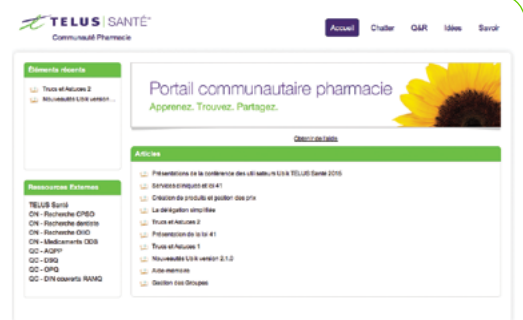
TELUS SANTÉ
Communauté Pharmacie

Accueil
Chatter
Q&R
Idées
Savoir

Éléments récents
Trucs et Astuces 2
Nouveautés Ubik version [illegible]

Portail communautaire pharmacie
Apprenez. Trouvez. Partagez.

Obtenir de l'aide

Articles
Présentations de la conférence des utilisateurs Ubik TELUS Santé 2015
Services cliniques et loi 41
Création de produits et gestion des prix
La délégation simplifiée
Trucs et Astuces 2
Présentation de la loi 41
Trucs et Astuces 1
Nouveautés Ubik version 2.1.2
Aide-mémoire
Gestion des Groupes

Ressources Externes
TELUS Santé
ON - Recherche CPSO
ON - Recherche dentiste
ON - Recherche DIID
ON - Médicaments ODB
QC - AQPP
QC - OMQ
QC - OPQ
QC - DIN couverts RAMQ